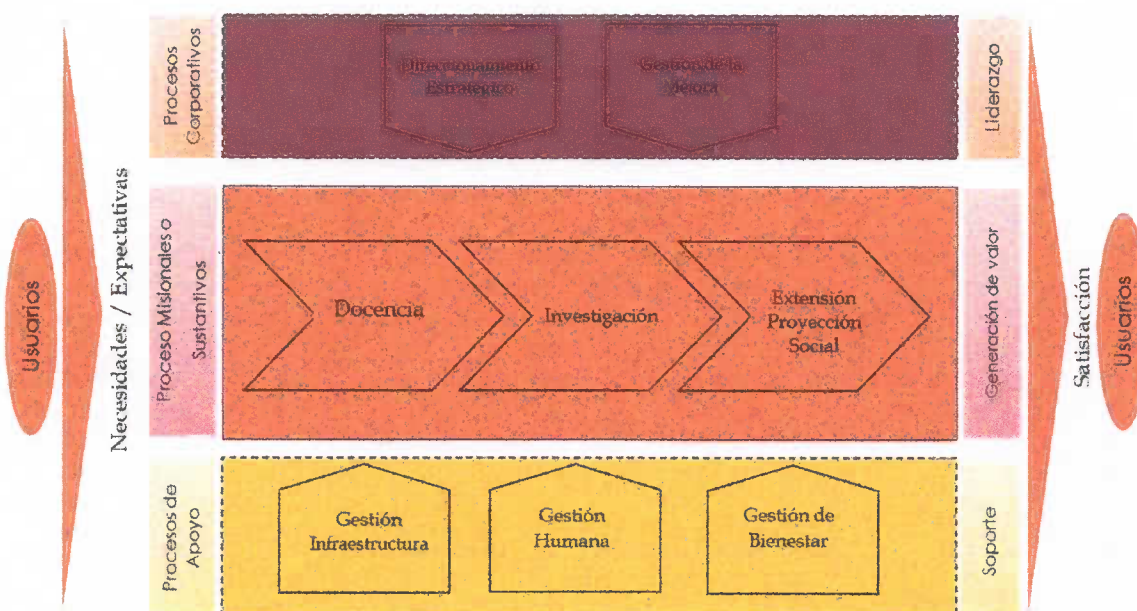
Usuarios

Necesidades / Expectativas

Procesos Corporativos

Direccionamiento Estratégico

Gestión de la Mejora

Liderazgo

Proceso Misionales o Sustantivos

Docencia

Investigación

Extensión Proyección Social

Generación de valor

Procesos de Apoyo

Gestión Infraestructura

Gestión Humana

Gestión de Bienestar

Soporte

Satisfacción

Usuarios